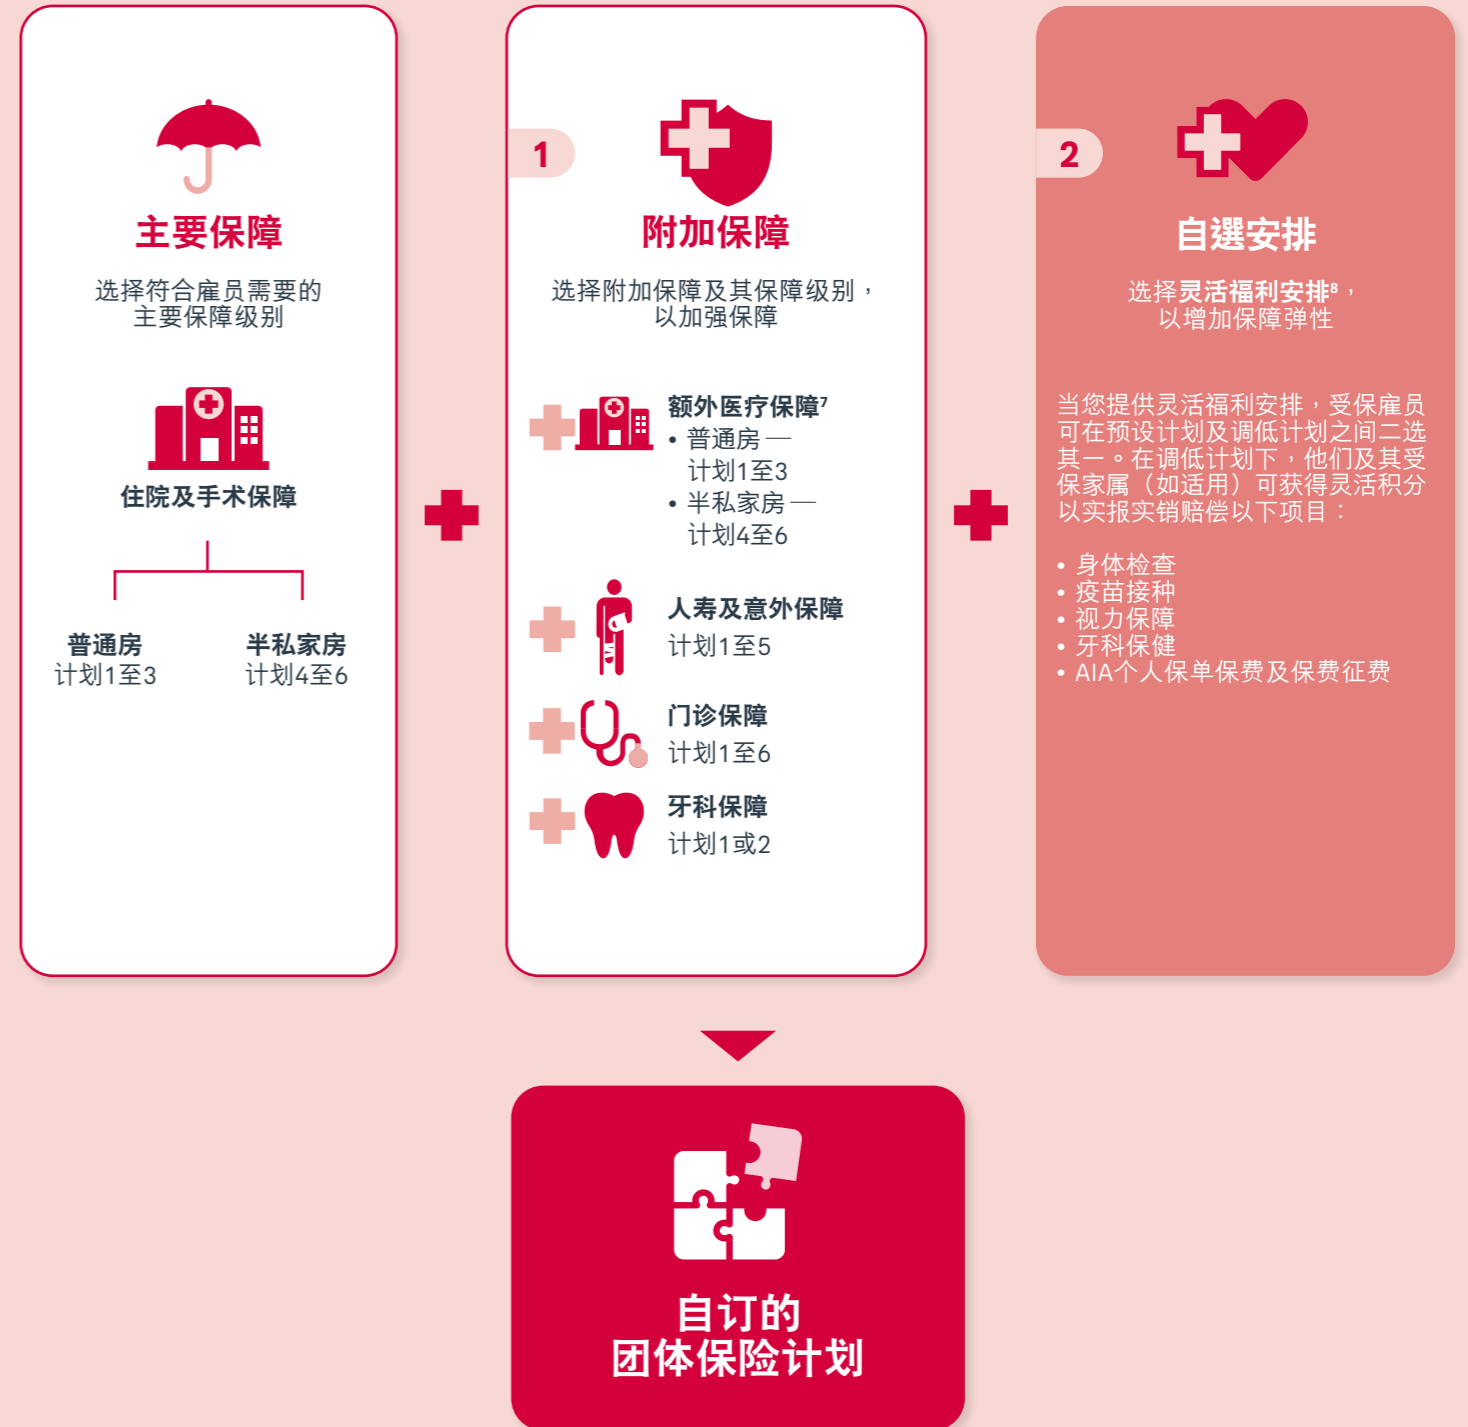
主要保障

选择符合雇员需要的主要保障级别

住院及手术保障

普通房
计划1至3

半私家房
计划4至6

1

附加保障

选择附加保障及其保障级别，以加强保障

额外医疗保障$^7$
• 普通房 — 计划1至3
• 半私家房 — 计划4至6

人寿及意外保障
计划1至5

门诊保障
计划1至6

牙科保障
计划1或2

2

自選安排

选择灵活福利安排$^8$，以增加保障弹性

当您提供灵活福利安排，受保雇员可在预设计划及调低计划之间二选其一。在调低计划下，他们及其受保家属（如适用）可获得灵活积分以实报实销赔偿以下项目：

• 身体检查
• 疫苗接种
• 视力保障
• 牙科保健
• AIA个人保单保费及保费征费

自订的
团体保险计划